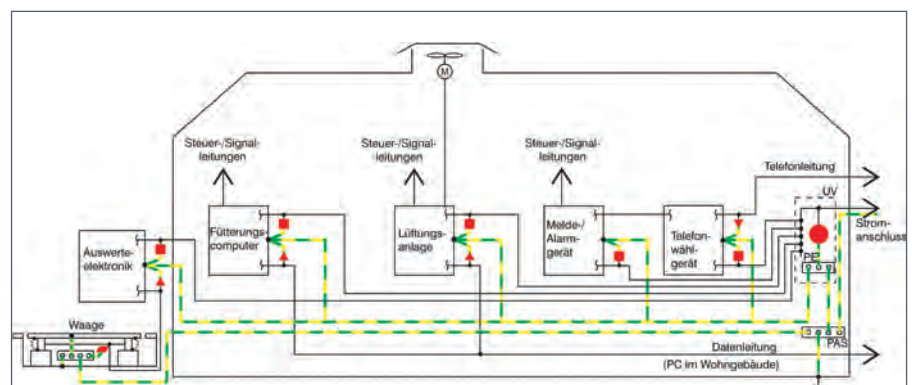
M

Steuer-/Signalleitungen

Steuer-/Signalleitungen

Steuer-/Signalleitungen

Telefonleitung

UV

Stromanschluss

Auswerteelektronik

Fütterungscomputer

Lüftungsanlage

Melde-/Alarmgerät

Telefonwählgerät

PE

Waage

PAS

Datenleitung

(PC im Wohngebäude)